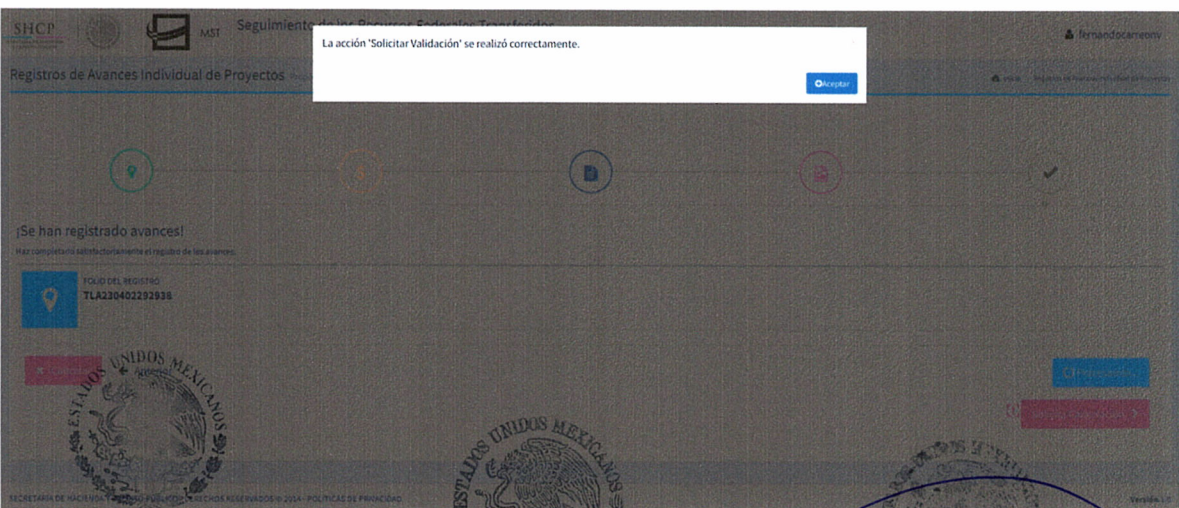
SHCP

MST Seguimiento de los Recursos Federales Transferidos

fernandocameony

Registros de Avances Individual de Proyectos

La acción 'Solicitar Validación' se realizó correctamente.

Aceptar

¡Se han registrado avances!

Has completado satisfactoriamente el registro de los avances.

FOLIO DEL REGISTRO
TLA230402292936

ESTADOS UNIDOS MEXICANOS

ESTADOS UNIDOS MEXICANOS

SECRETARÍA DE HACIENDA Y CRÉDITO PÚBLICO DERECHOS RESERVADOS © 2014 · POLÍTICAS DE PRIVACIDAD

Versión 1.0